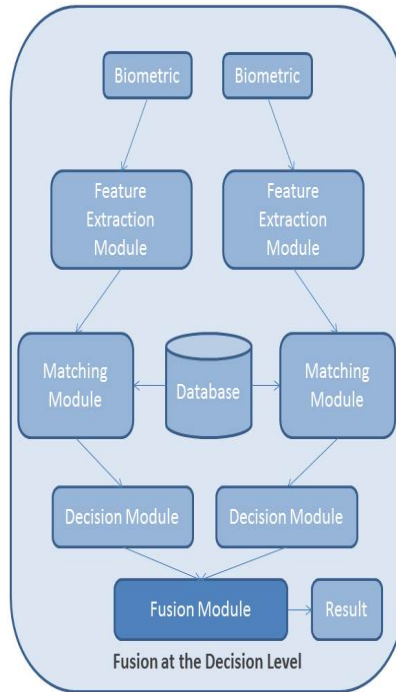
Biometric

Biometric

Feature Extraction Module

Feature Extraction Module

Matching Module

Database

Matching Module

Decision Module

Decision Module

Fusion Module

Result

Fusion at the Decision Level